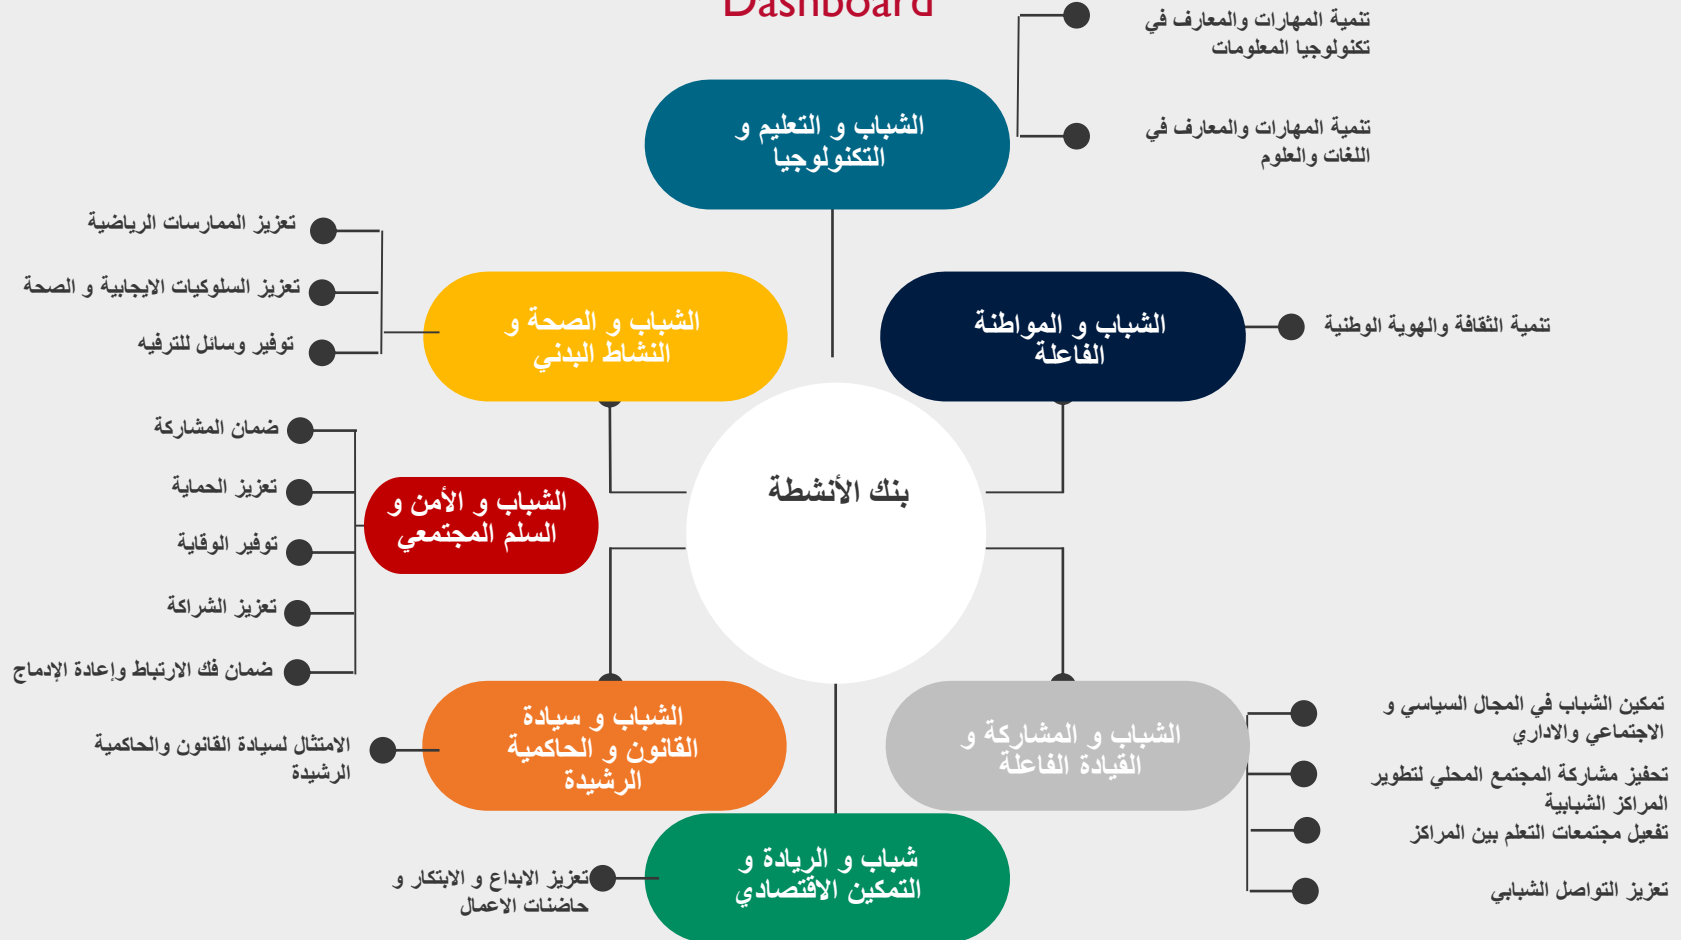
Dashboard

تنمية المهارات والمعارف في تكنولوجيا المعلومات

تنمية المهارات والمعارف في اللغات والعلوم

الشباب و التعليم و التكنولوجيا

تعزيز الممارسات الرياضية

تعزيز السلوكيات الايجابية و الصحة

توفير وسائل للترفيه

الشباب و الصحة و النشاط البدني

الشباب و المواطنة الفاعلة

تنمية الثقافة والهوية الوطنية

ضمان المشاركة

تعزيز الحماية

توفير الوقاية

تعزيز الشراكة

ضمان فك الارتباط وإعادة الإدماج

الشباب و الأمن و السلم المجتمعي

بنك الأنشطة

الشباب و سيادة القانون و الحاكمية الرشيدة

الامتثال لسيادة القانون والحاكمية الرشيدة

الشباب و المشاركة و القيادة الفاعلة

تمكين الشباب في المجال السياسي و الاجتماعي والاداري

تحفيز مشاركة المجتمع المحلي لتطوير المراكز الشبابية

تفعيل مجتمعات التعلم بين المراكز

تعزيز التواصل الشبابي

شباب و الريادة و التمكين الاقتصادي

تعزيز الابداع و الابتكار و حاضنات الاعمال